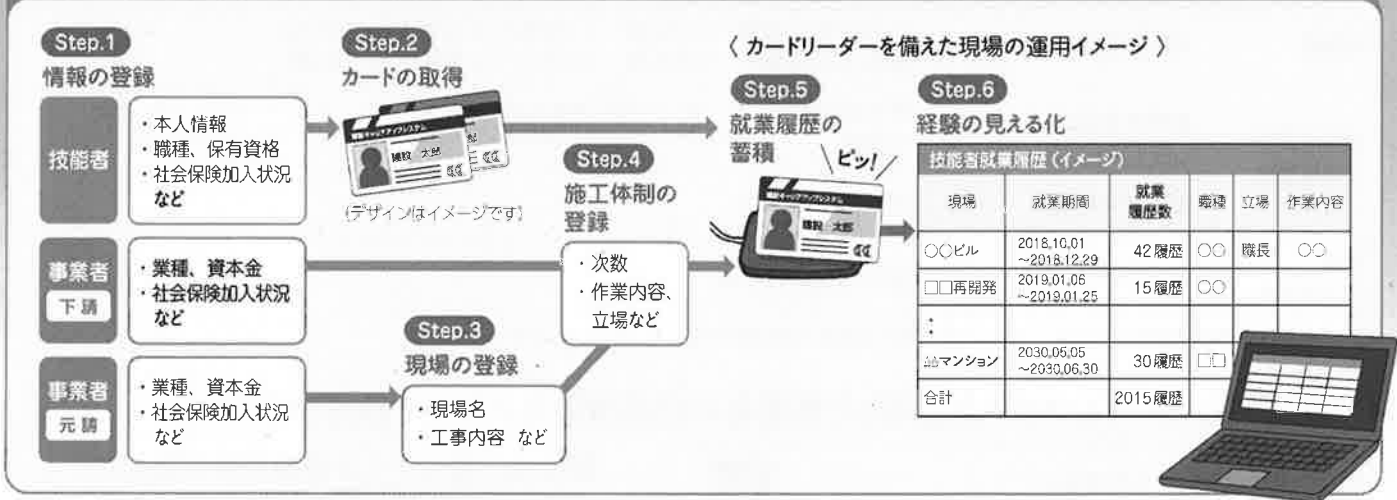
Step.1
情報の登録

技能者
・本人情報
・職種、保有資格
・社会保険加入状況
など

事業者
下請
・業種、資本金
・社会保険加入状況
など

事業者
元請
・業種、資本金
・社会保険加入状況
など

Step.2
カードの取得

建設キャリアアップシステム
建設 太郎

(デザインはイメージです)

Step.3
現場の登録
・現場名
・工事内容 など

Step.4
施工体制の登録
・次数
・作業内容、立場など

〈 カードリーダーを備えた現場の運用イメージ 〉

Step.5
就業履歴の蓄積
ピッ!

建設キャリアアップシステム
建設 太郎

Step.6
経験の見える化

技能者就業履歴 (イメージ)

| 現場 | 就業期間 | 就業履歴数 | 職種 | 立場 | 作業内容 |
|---|---|---|---|---|---|
| ○○ビル | 2018.10.01 ~2018.12.29 | 42履歴 | ○○ | 職長 | ○○ |
| □□再開発 | 2019.01.06 ~2019.01.25 | 15履歴 | ○○ | | |
| : | | | | | |
| △△マンション | 2030.05.05 ~2030.06.30 | 30履歴 | □□ | | |
| 合計 | | 2015履歴 | | | |